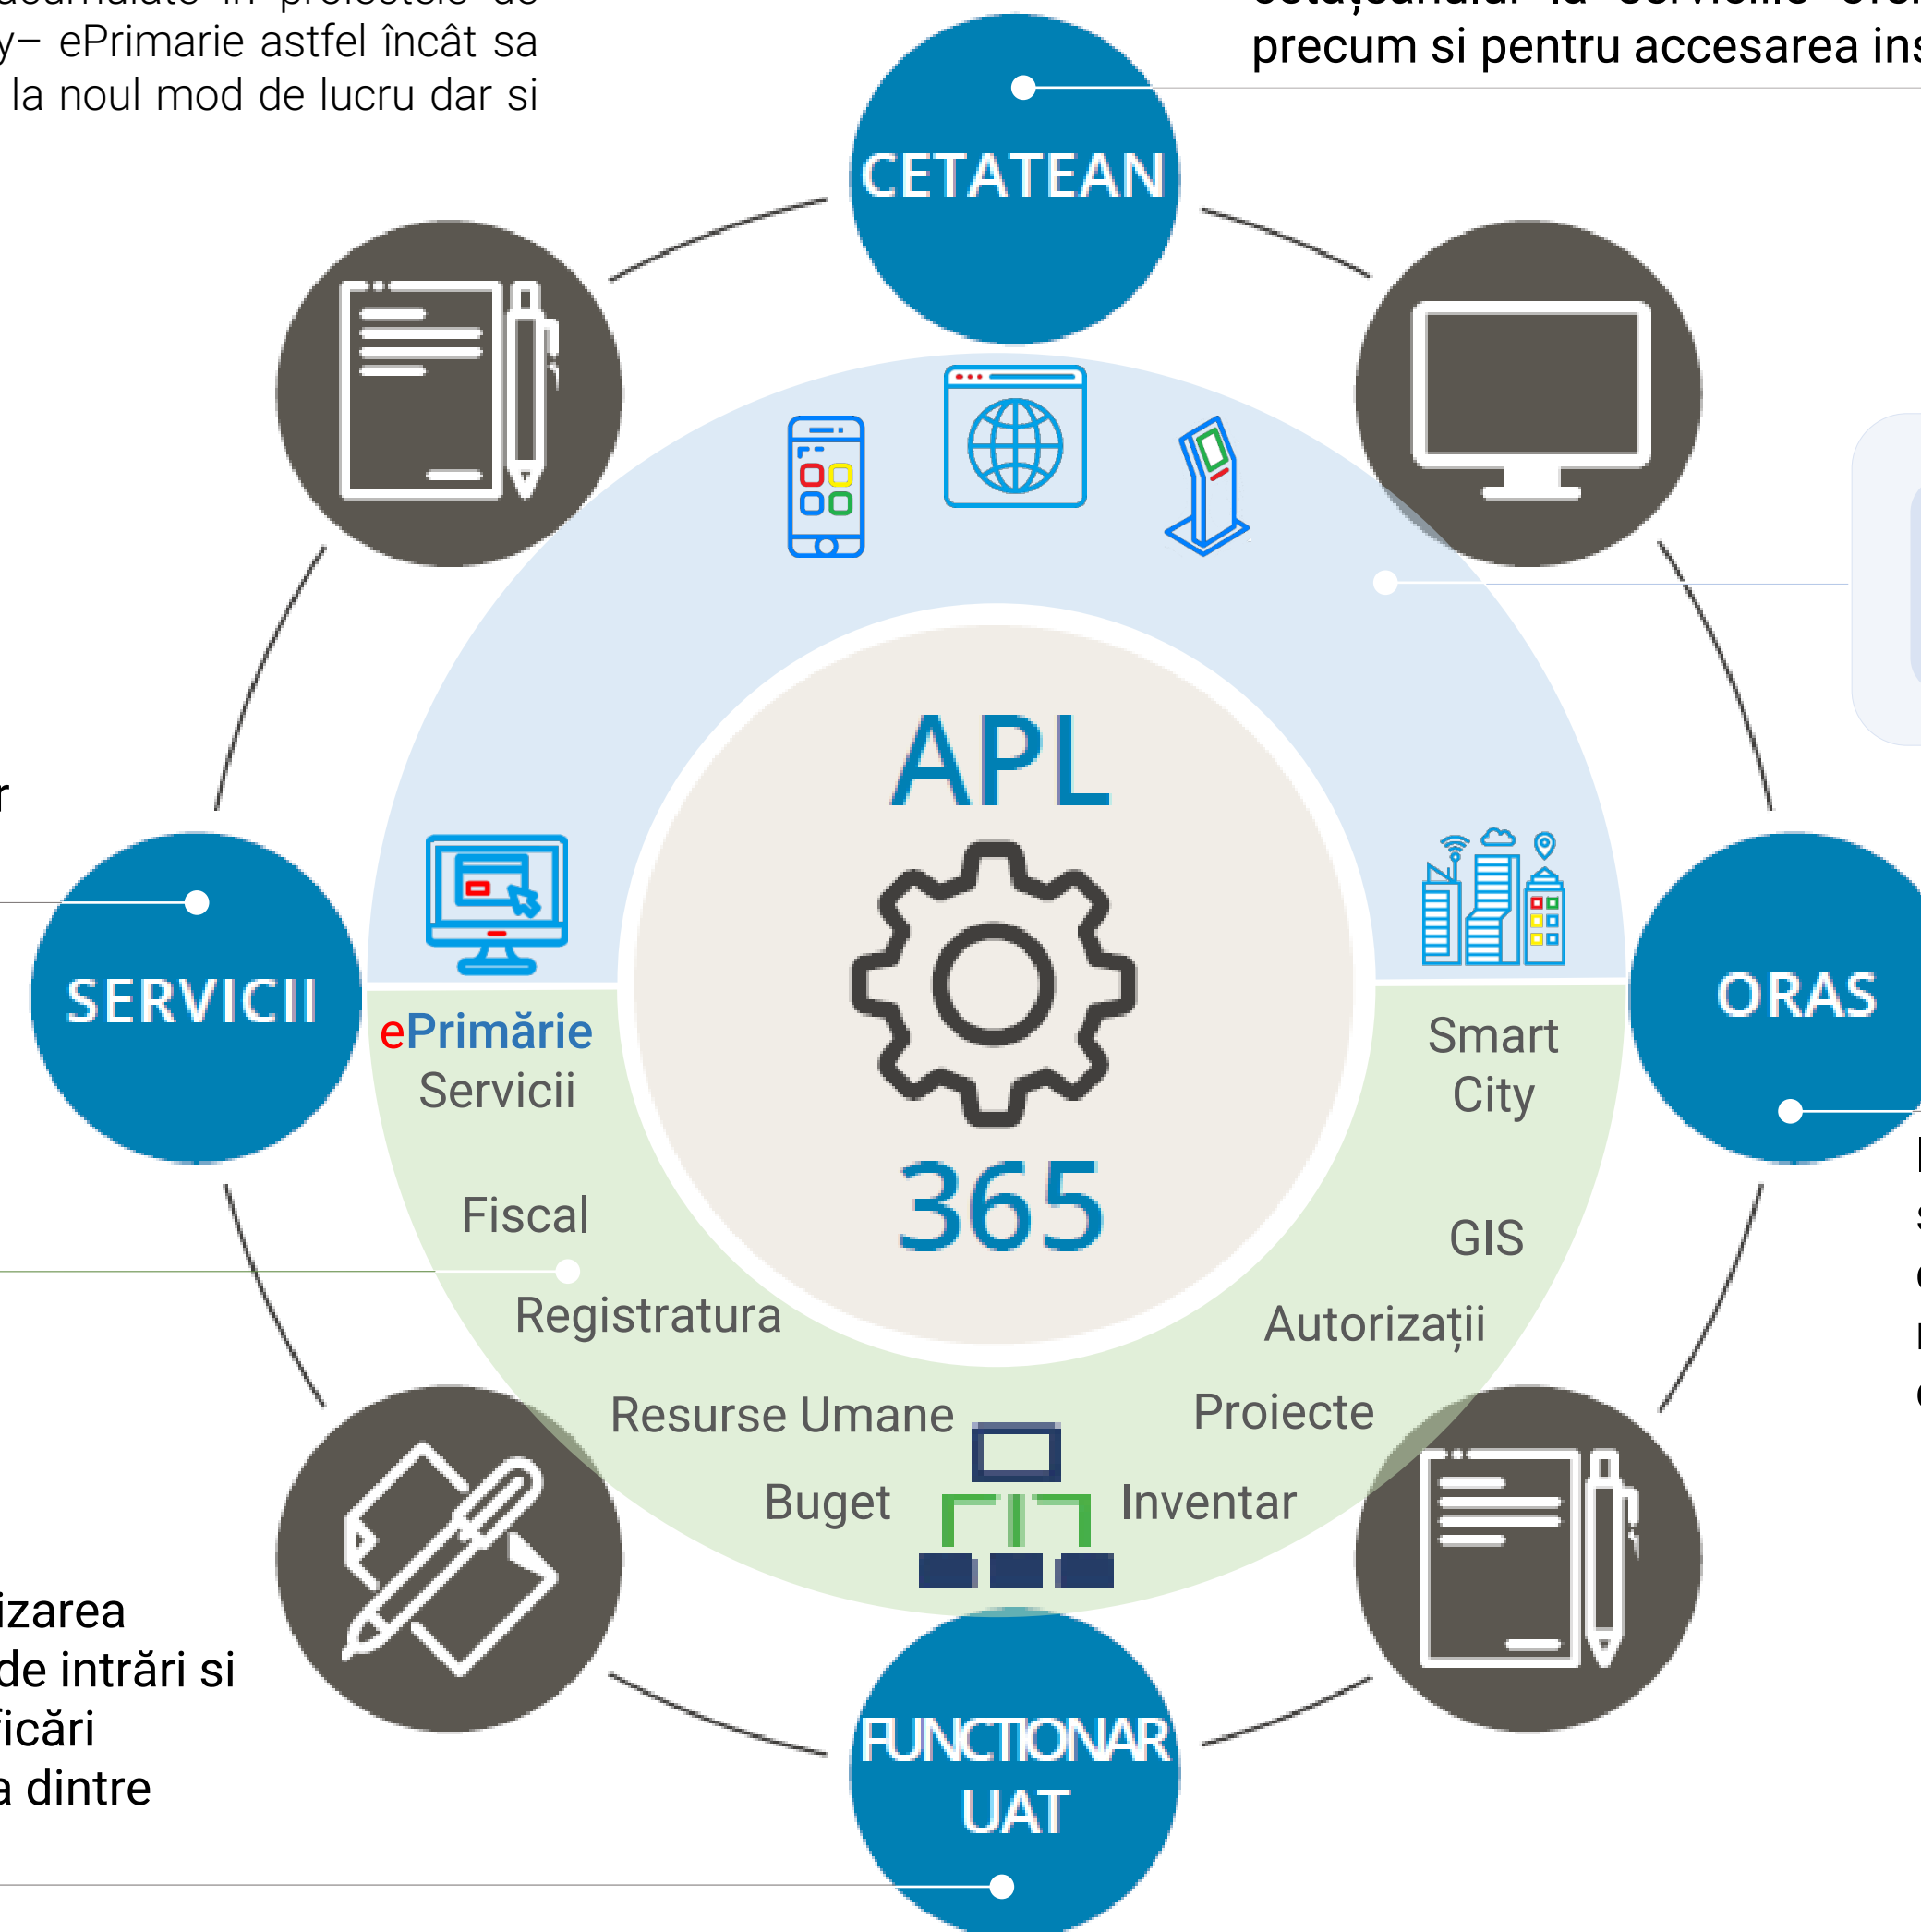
y– ePrimarie astfel încât sa la noul mod de lucru dar si

precum si pentru accesarea ins

CETATEAN

APL

365

SERVICII

ORAS

ePrimărie
Servicii

Smart
City

Fiscal

GIS

Registratura

Autorizații

Resurse Umane

Proiecte

Buget

Inventar

FUNCTIONAR
UAT

izarea
de intrări si
ficări
a dintre